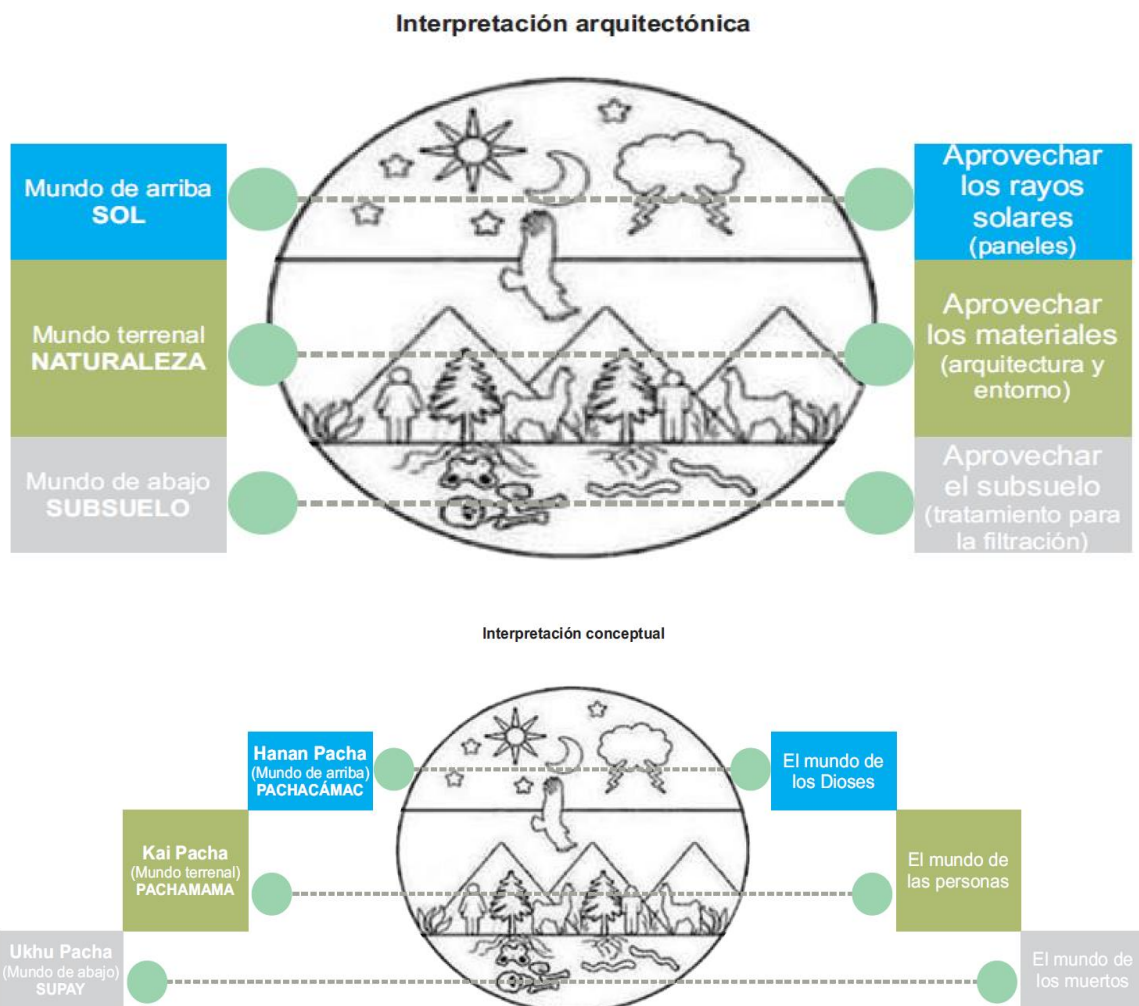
Interpretación arquitectónica

Mundo de arriba
SOL

Mundo terrenal
NATURALEZA

Mundo de abajo
SUBSUELO

Aprovechar los rayos solares (paneles)

Aprovechar los materiales (arquitectura y entorno)

Aprovechar el subsuelo (tratamiento para la filtración)

Interpretación conceptual

Hanan Pacha
(Mundo de arriba)
PACHACÁMAC

Kai Pacha
(Mundo terrenal)
PACHAMAMA

Ukhu Pacha
(Mundo de abajo)
SUPAY

El mundo de los Dioses

El mundo de las personas

El mundo de los muertos